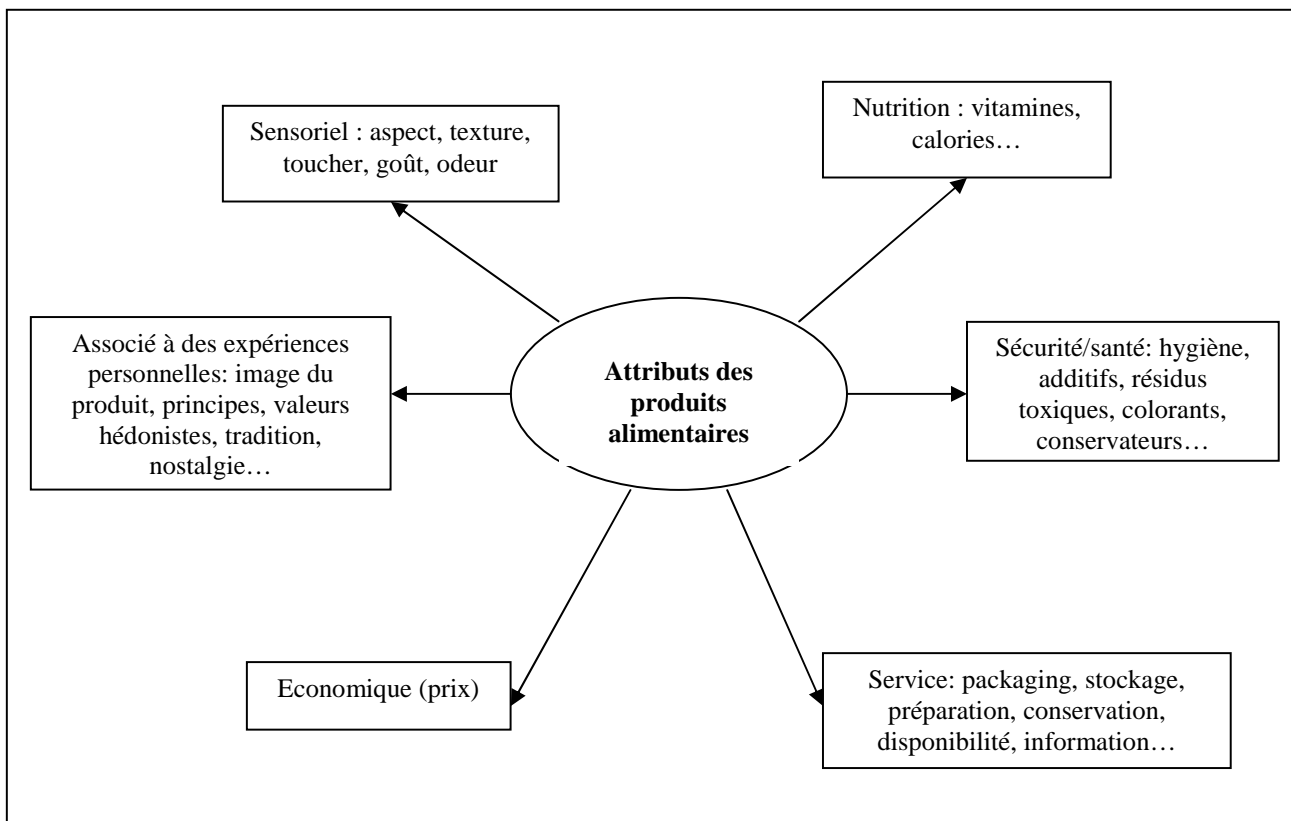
Sensoriel : aspect, texture, toucher, goût, odeur

Nutrition : vitamines, calories…

Associé à des expériences personnelles: image du produit, principes, valeurs hédonistes, tradition, nostalgie…

**Attributs des produits alimentaires**

Sécurité/santé: hygiène, additifs, résidus toxiques, colorants, conservateurs…

Economique (prix)

Service: packaging, stockage, préparation, conservation, disponibilité, information…